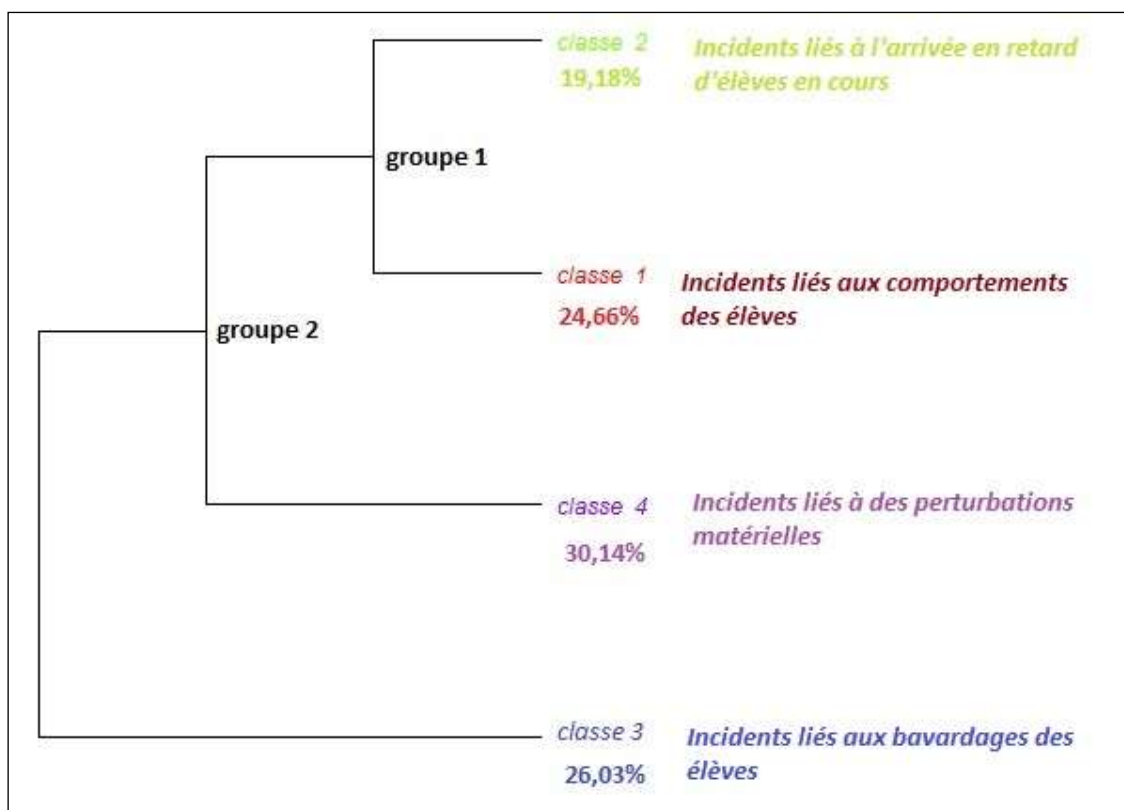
classe 2
19,18%
Incidents liés à l'arrivée en retard d'élèves en cours

groupe 1

classe 1
24,66%
Incidents liés aux comportements des élèves

groupe 2

classe 4
30,14%
Incidents liés à des perturbations matérielles

classe 3
26,03%
Incidents liés aux bavardages des élèves